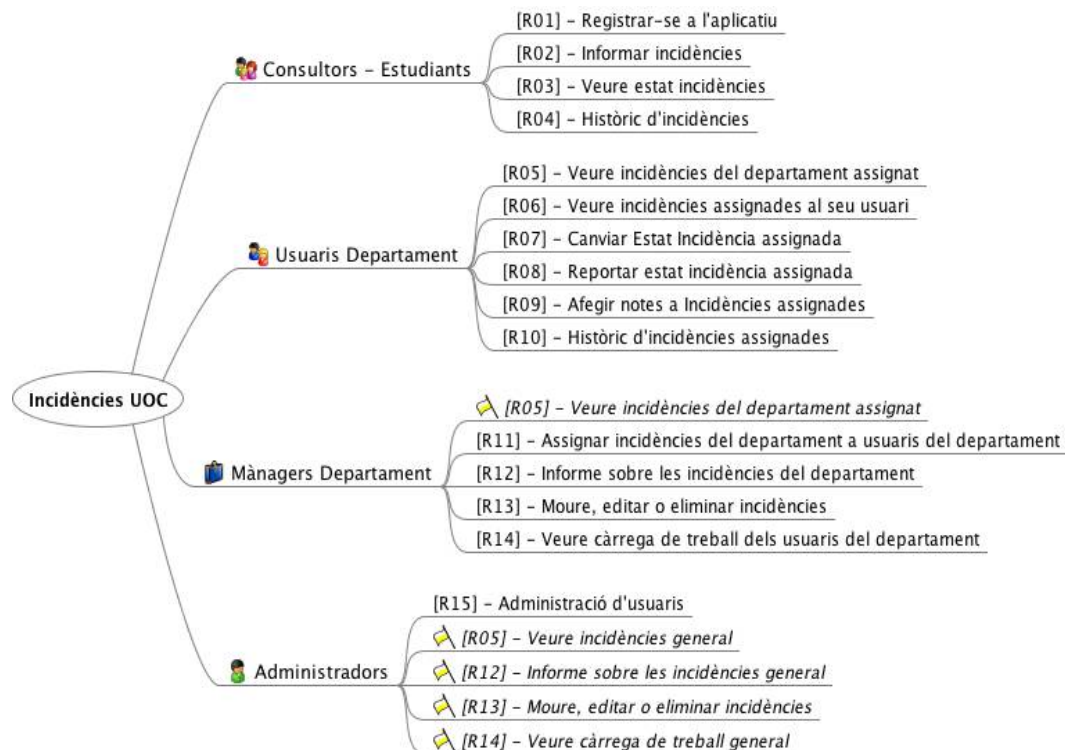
Incidències UOC

Consultors - Estudiants

[R01] - Registrar-se a l'aplicatiu

[R02] - Informar incidències

[R03] - Veure estat incidències

[R04] - Històric d'incidències

Usuaris Departament

[R05] - Veure incidències del departament assignat

[R06] - Veure incidències assignades al seu usuari

[R07] - Canviar Estat Incidència assignada

[R08] - Reportar estat incidència assignada

[R09] - Afegir notes a Incidències assignades

[R10] - Històric d'incidències assignades

Mànagers Departament

[R05] - Veure incidències del departament assignat

[R11] - Assignar incidències del departament a usuaris del departament

[R12] - Informe sobre les incidències del departament

[R13] - Moure, editar o eliminar incidències

[R14] - Veure càrrega de treball dels usuaris del departament

Administradors

[R15] - Administració d'usuaris

[R05] - Veure incidències general

[R12] - Informe sobre les incidències general

[R13] - Moure, editar o eliminar incidències

[R14] - Veure càrrega de treball general